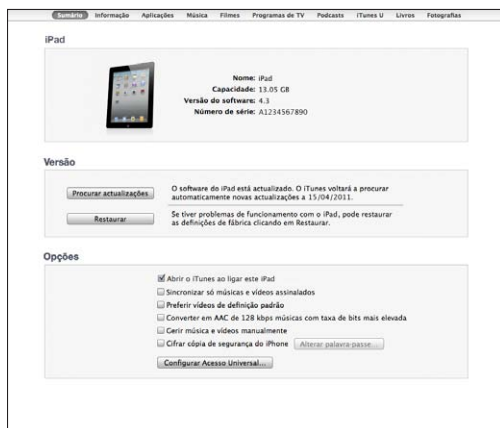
Sumário Informação Aplicações Música Filmes Programas de TV Podcasts iTunes U Livros Fotografias

iPad

Nome: iPad
Capacidade: 13,05 GB
Versão do software: 4.3
Número de série: A1234567890

Versão

Procurar actualizações

O software do iPad está actualizado. O iTunes voltará a procurar automaticamente novas actualizações a 15/04/2011.

Restaurar

Se tiver problemas de funcionamento com o iPad, pode restaurar as definições de fábrica clicando em Restaurar.

Opções

Abrir o iTunes ao ligar este iPad
Sincronizar só músicas e vídeos assinalados
Preferir vídeos de definição padrão
Converter em AAC de 128 kbps músicas com taxa de bits mais elevada
Gerir música e vídeos manualmente
Cifrar cópia de segurança do iPhone Alterar palavra-passe...
Configurar Acesso Universal...